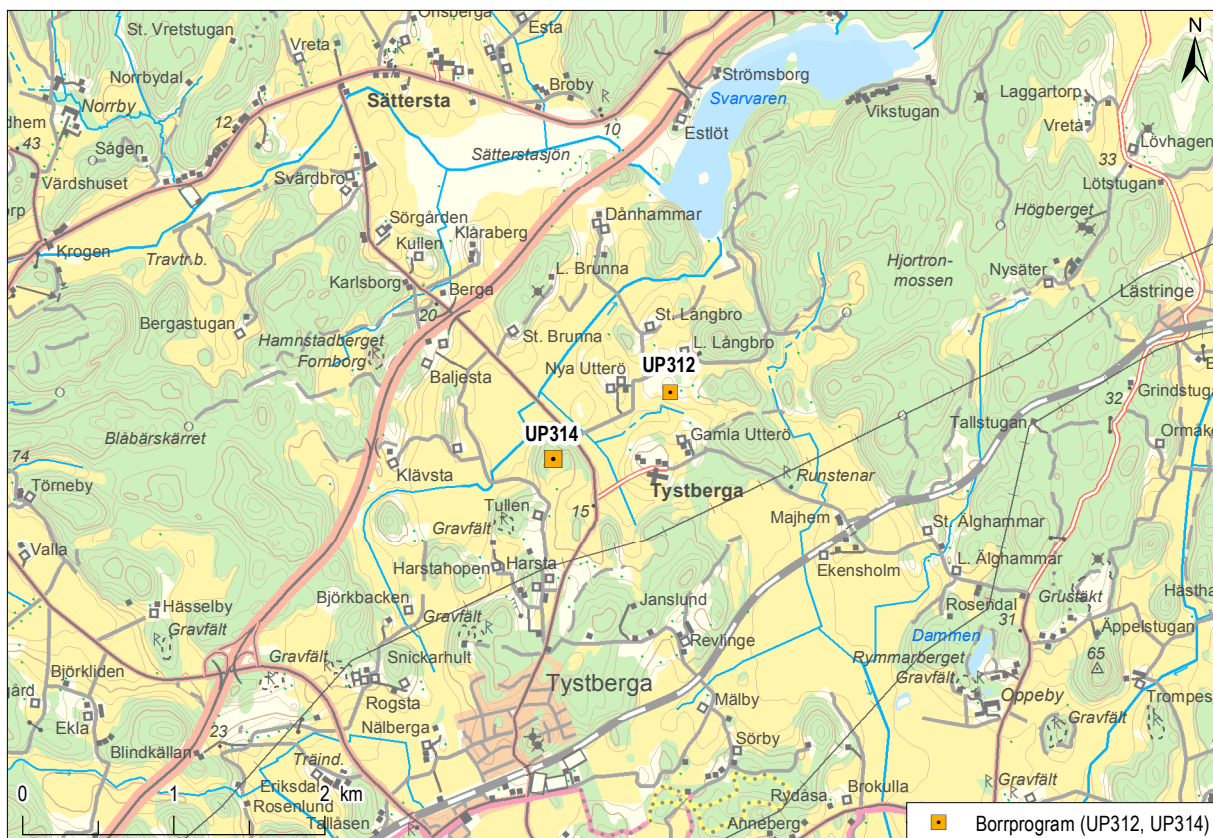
Ortsberga
St. Vretstugan
Vreta
Esta
N
Norrbydal
Norrby
Sättersta
Broby
Strömsborg
Svarvaren
Laggartorp
Vikstugan
Vreta
Lövhagen
dhem
43
12
10
Estlöt
Sågen
Sätterstasjön
33
Värdshuset
Svärdbro
Lötstugan
orp
Högberget
Sörgården
Dånhammar
Krogen
Kullen
Kläraberg
Travtr.b.
L. Brunna
Hjortron-mossen
Nysäter
Karlsborg
Berga
Lästringe
20
St. Långbro
Bergastugan
St. Brunna
Hamnstadberget
L. Långbro
Fornborg
Baljesta
Nya Utterö
UP312
Grindstuga
32
Tallstugan
Ormåke
Blåbärskärret
UP314
Gamla Utterö
74
Klävsta
Runstenar
Törneby
Tystberga
Tullen
15
Majhem
Gravfält
St. Älghammar
Valla
L. Älghammar
Harstahopen
Harsta
Ekensholm
Björkbacken
Janslund
Rosendal
Grustäkt
Hästha
Hässelby
Gravfält
Gravfält
31
Gravfält
Revlinge
Äppelstugan
Dammen
65
Björkliden
Snickarhult
Rymmarberget
Gravfält
gård
Rogsta
Tystberga
Oppeby
Trompes
Mälby
Gravfält
Ekla
Nälberga
23
Blindkällan
Sörby
Träind.
Gravfält
Eriksdal
Brokulla
0
1
2 km
Rosenlund
Rydåsa
Talläsen
Anneberg
Borrprogram (UP312, UP314)